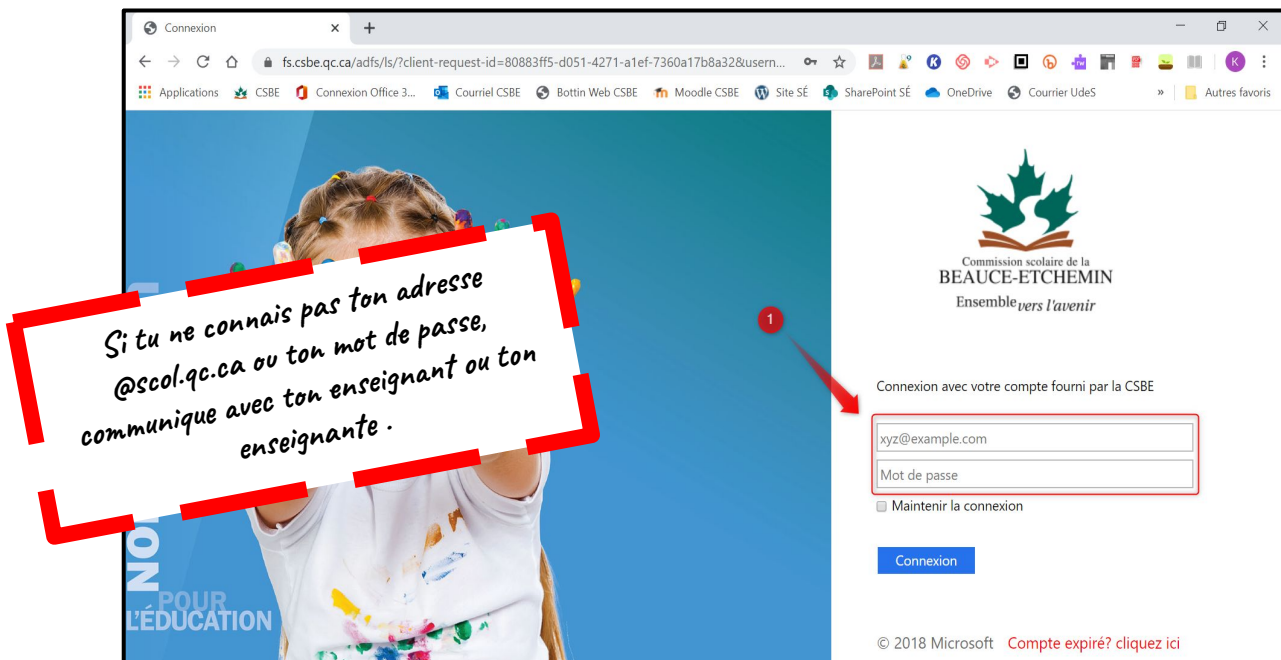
Connexion ×
+

fs.csbe.qc.ca/adfs/ls/?client-request-id=80883ff5-d051-4271-a1ef-7360a17b8a32&usern...

Applications CSBE Connexion Office 3... Courriel CSBE Bottin Web CSBE Moodle CSBE Site SÉ SharePoint SÉ OneDrive Courrier UdeS » Autres favoris

Si tu ne connais pas ton adresse @scol.qc.ca ou ton mot de passe, communique avec ton enseignant ou ton enseignante .

ON
POUR
L'ÉDUCATION

Commission scolaire de la
BEAUCE-ETCHEMIN
Ensemble vers l'avenir

1

Connexion avec votre compte fourni par la CSBE

xyz@example.com

Mot de passe

Maintenir la connexion

Connexion

© 2018 Microsoft Compte expiré? cliquez ici